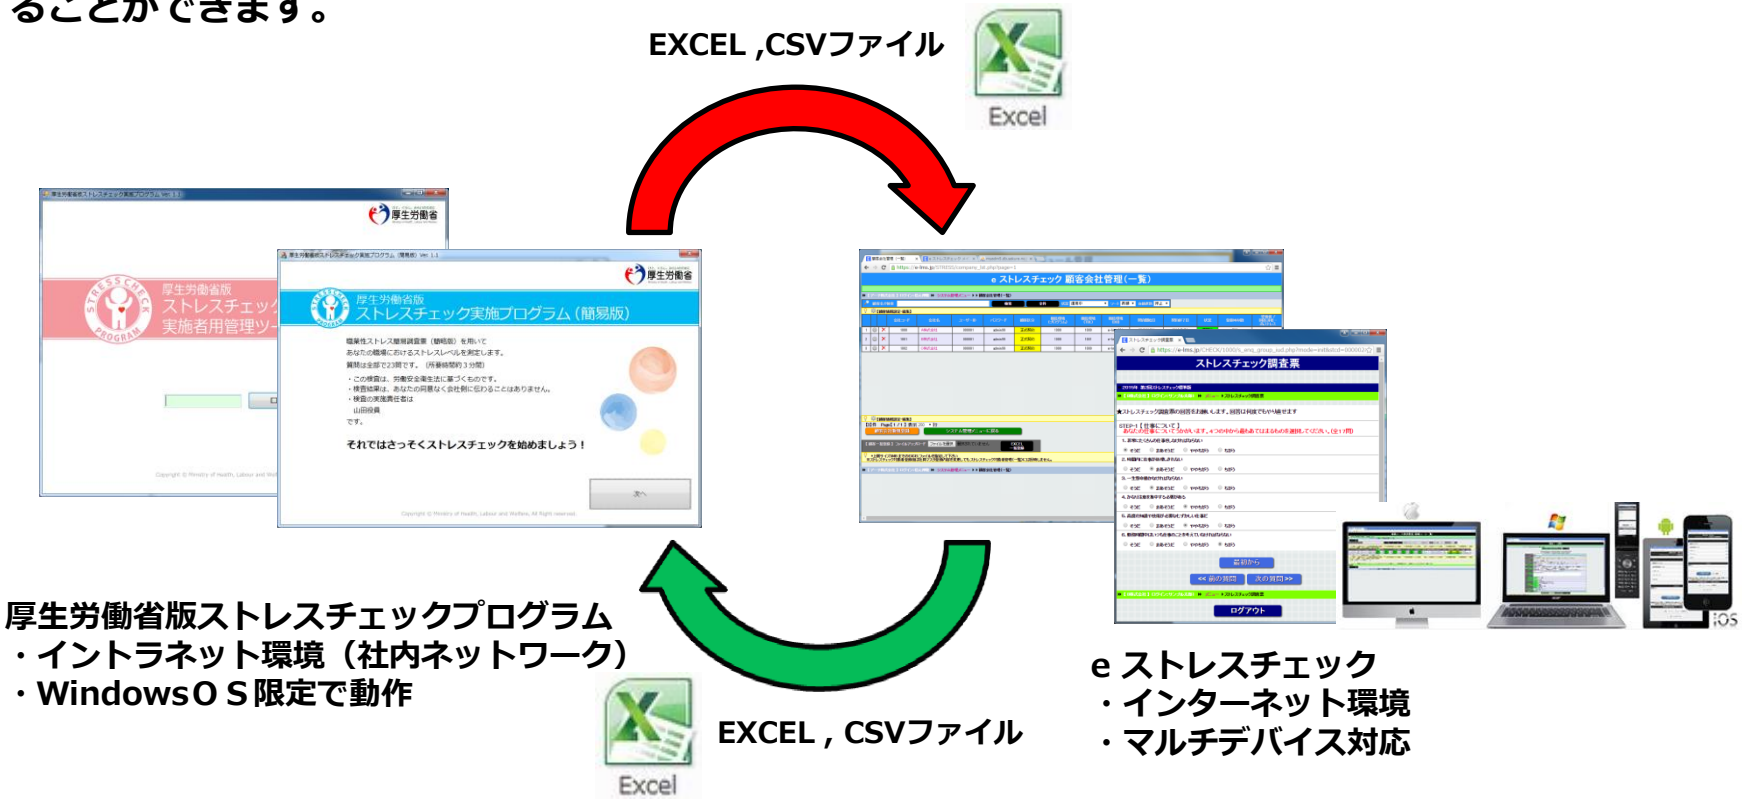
ることができます。

EXCEL ,CSVファイル

Excel

厚生労働省

厚生労働省版
ストレスチェッ
実施者用管理ツー

厚生労働省

厚生労働省版
ストレスチェック実施プログラム（簡易版）

職業性ストレス簡易調査票（簡略版）を用いて
あなたの職場におけるストレスレベルを測定します。
質問は全部で23問です。（所要時間約３分間）
・この検査は、労働安全衛生法に基づくものです。
・検査結果は、あなたの同意なく会社側に伝わることはありません。
・検査の実施責任者は
山田役員
です。

それではさっそくストレスチェックを始めましょう！

次へ

e ストレスチェック 顧客会社管理（一覧）

ストレスチェック調査票

最初から
<< 前の質問
次の質問 >>
ログアウト

iOS

厚生労働省版ストレスチェックプログラム
・イントラネット環境（社内ネットワーク）
・WindowsＯＳ限定で動作

Excel

EXCEL , CSVファイル

e ストレスチェック
・インターネット環境
・マルチデバイス対応